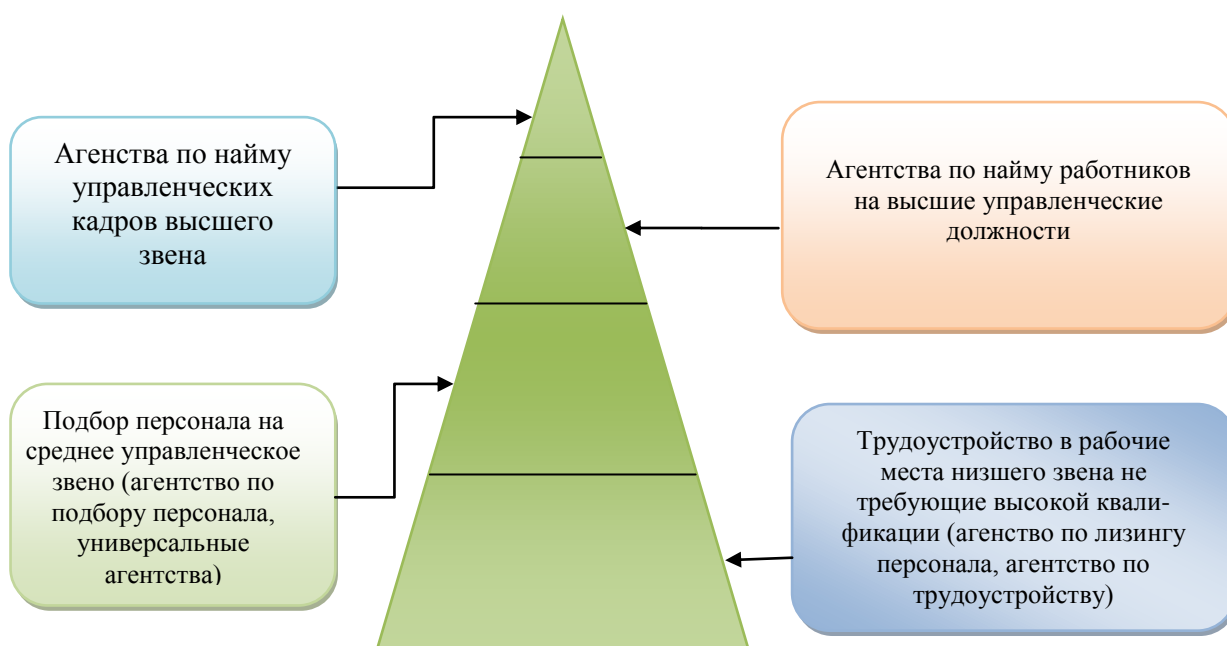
Агенства по найму управленческих кадров высшего звена

Агентства по найму работников на высшие управленческие должности

Подбор персонала на среднее управленческое звено (агентство по подбору персонала, универсальные агентства)

Трудоустройство в рабочие места низшего звена не требующие высокой квалификации (агенство по лизингу персонала, агентство по трудоустройству)